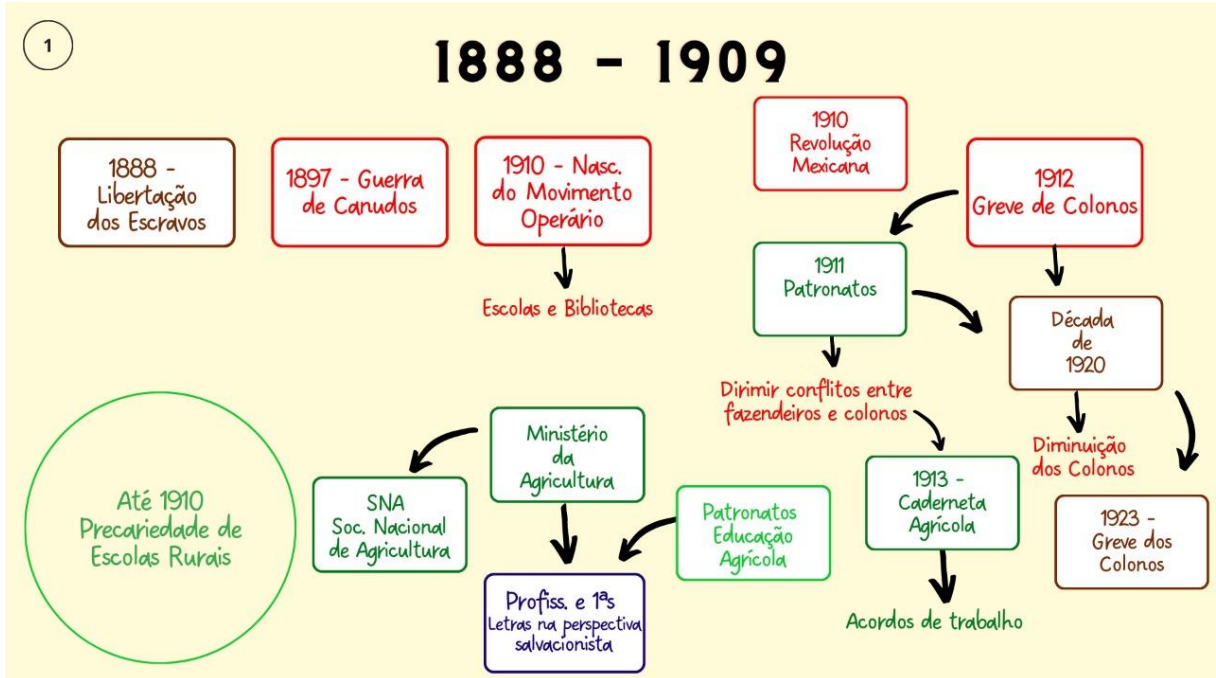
1

1888 - 1909

1888 - Libertação dos Escravos

1897 - Guerra de Canudos

1910 - Nasc. do Movimento Operário

Escolas e Bibliotecas

1910 Revolução Mexicana

1912 Greve de Colonos

1911 Patronatos

Década de 1920

Dirimir conflitos entre fazendeiros e colonos

Diminuição dos Colonos

1913 - Caderneta Agrícola

Acordos de trabalho

1923 - Greve dos Colonos

Até 1910 Precariedade de Escolas Rurais

Ministério da Agricultura

SNA Soc. Nacional de Agricultura

Patronatos Educação Agrícola

Profiss. e 1ªs Letras na perspectiva salvacionista